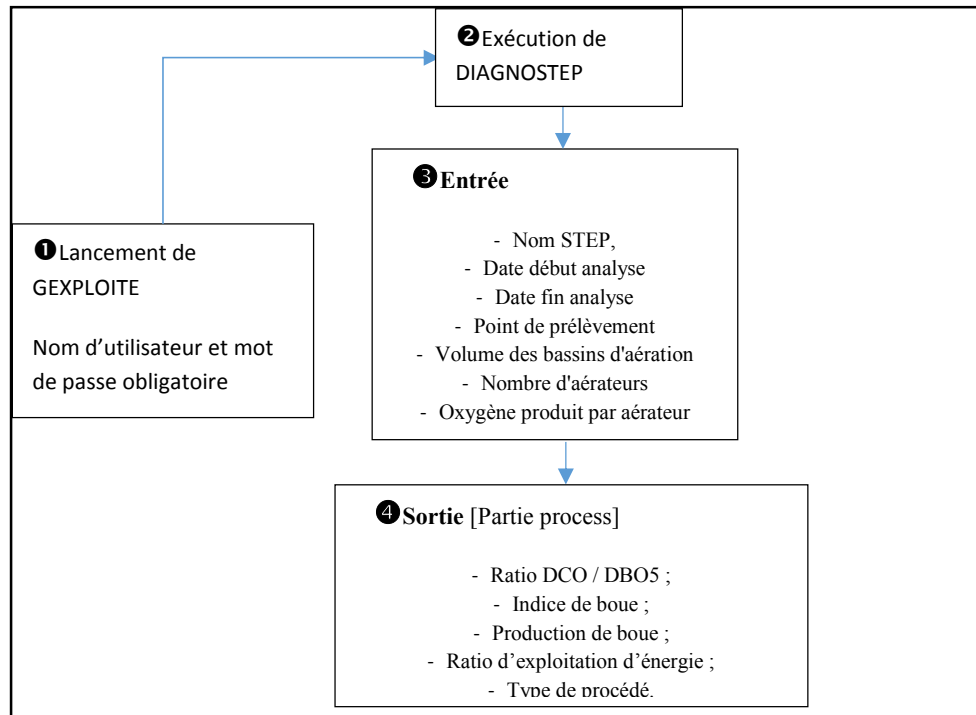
❶Lancement de GEXPLOITE

Nom d'utilisateur et mot de passe obligatoire

❷Exécution de DIAGNOSTEP

❸Entrée

- Nom STEP,
- Date début analyse
- Date fin analyse
- Point de prélèvement
- Volume des bassins d'aération
- Nombre d'aérateurs
- Oxygène produit par aérateur

❹Sortie [Partie process]

- Ratio DCO / DBO5 ;
- Indice de boue ;
- Production de boue ;
- Ratio d'exploitation d'énergie ;
- Type de procédé.